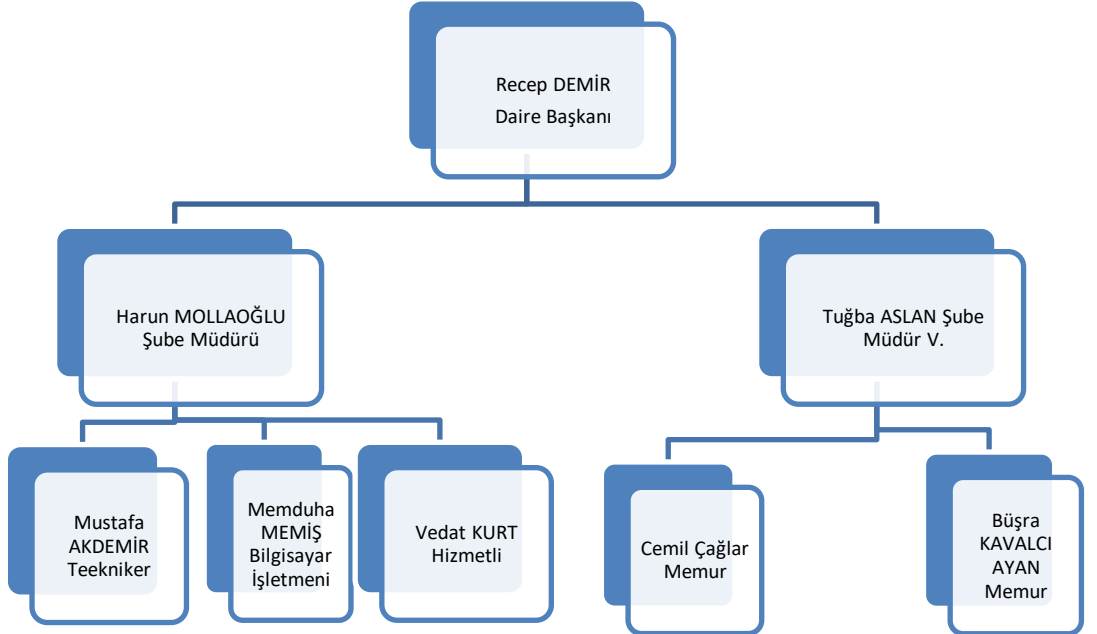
Recep DEMİR
Daire Başkanı

Harun MOLLAOĞLU
Şube Müdürü

Tuğba ASLAN Şube
Müdür V.

Mustafa
AKDEMİR
Teekniker

Memduha
MEMİŞ
Bilgisayar
İşletmeni

Vedat KURT
Hizmetli

Cemil Çağlar
Memur

Büşra
KAVALCI
AYAN
Memur